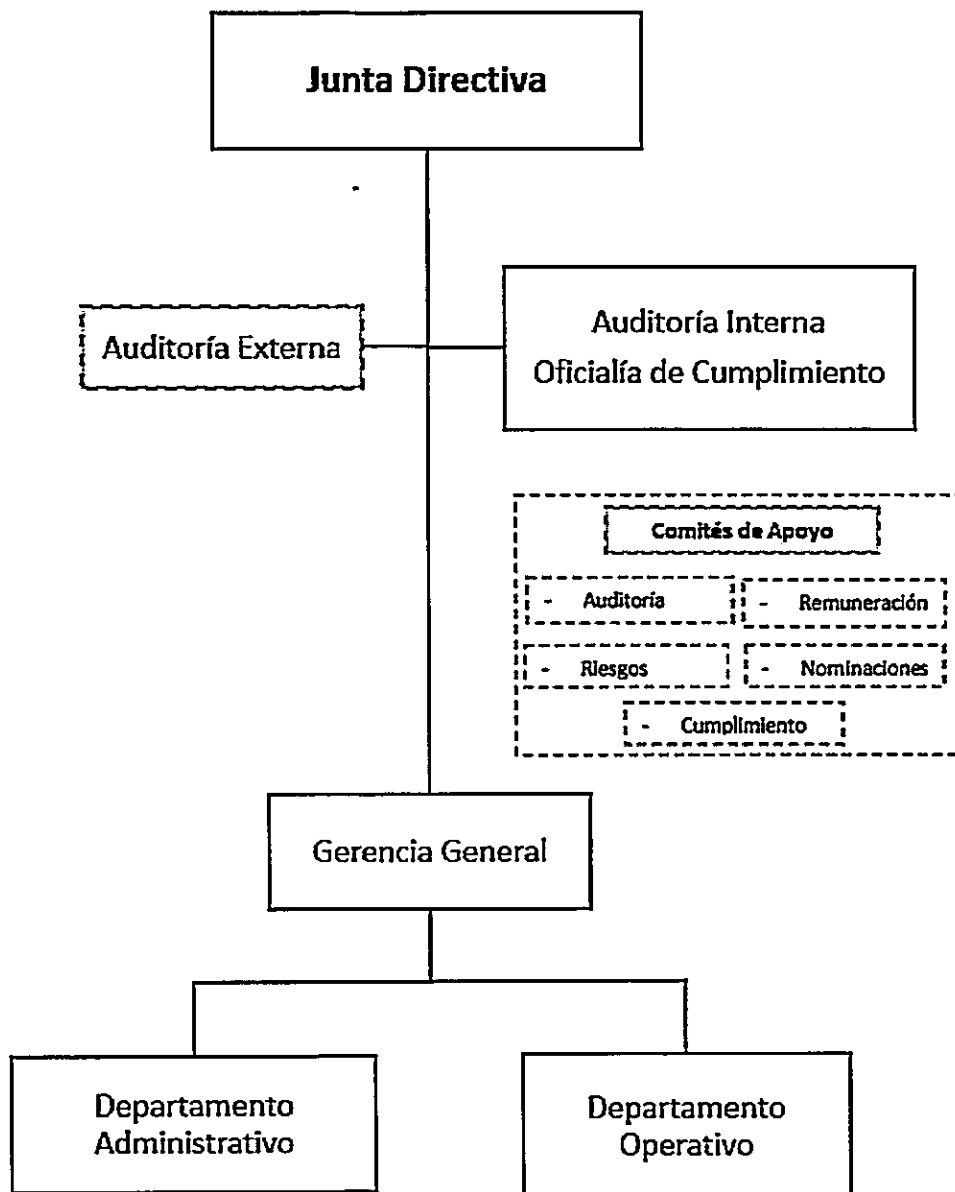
Junta Directiva

Auditoría Externa

Auditoría Interna
Oficialía de Cumplimiento

Comités de Apoyo

- Auditoria

- Remuneración

- Riesgos

- Nominaciones

- Cumplimiento

Gerencia General

Departamento Administrativo

Departamento Operativo